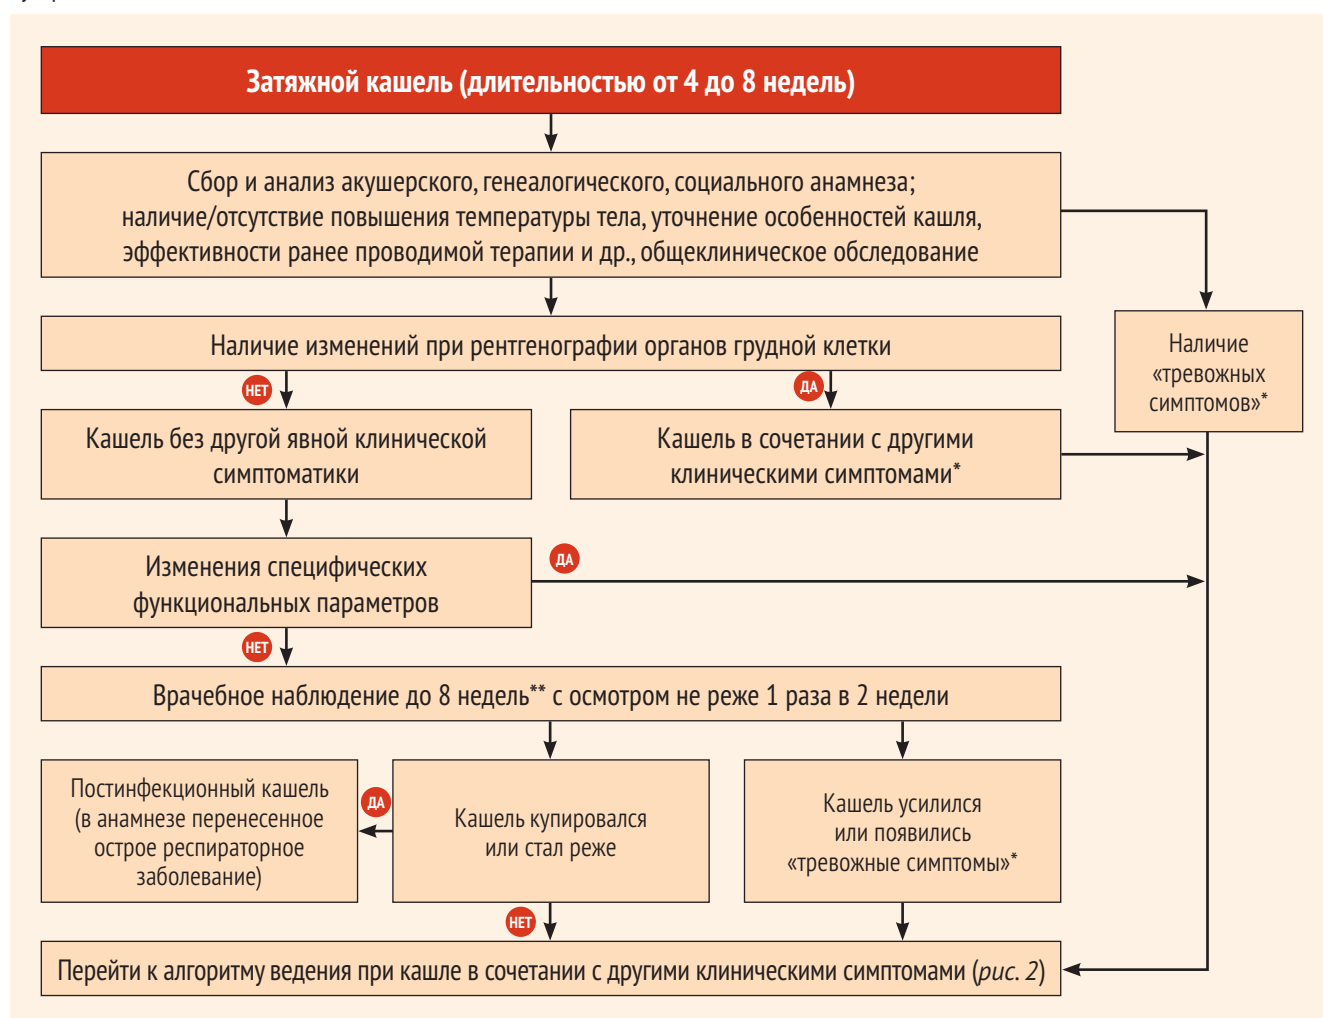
Затяжной кашель (длительностью от 4 до 8 недель)

Сбор и анализ акушерского, генеалогического, социального анамнеза; наличие/отсутствие повышения температуры тела, уточнение особенностей кашля, эффективности ранее проводимой терапии и др., общеклиническое обследование

Наличие «тревожных симптомов»*

Наличие изменений при рентгенографии органов грудной клетки

НЕТ

ДА

Кашель без другой явной клинической симптоматики

Кашель в сочетании с другими клиническими симптомами*

Изменения специфических функциональных параметров

ДА

НЕТ

Врачебное наблюдение до 8 недель** с осмотром не реже 1 раза в 2 недели

Постинфекционный кашель (в анамнезе перенесенное острое респираторное заболевание)

ДА

Кашель купировался или стал реже

Кашель усилился или появились «тревожные симптомы»*

НЕТ

Перейти к алгоритму ведения при кашле в сочетании с другими клиническими симптомами (*рис. 2*)